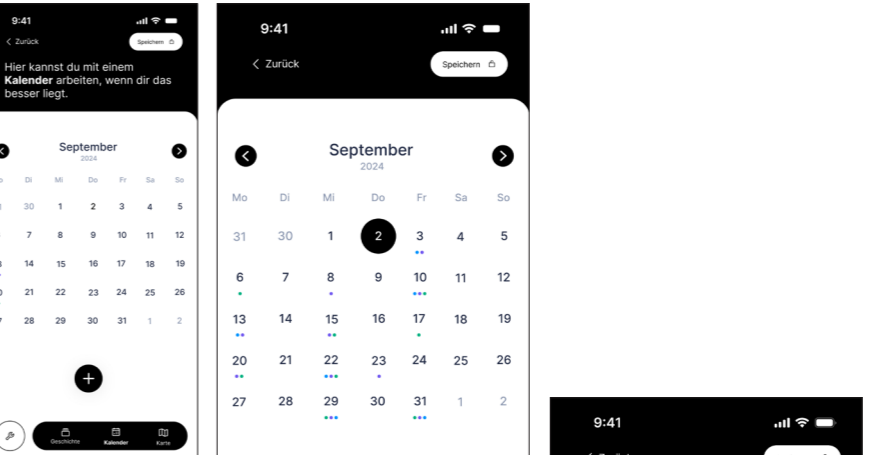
9:41

< Zurück

Speichern

Hier kannst du mit einem **Kalender** arbeiten, wenn dir das besser liegt.

September
2024

| o | Di | Mi | Do | Fr | Sa | So |
|---|---|---|---|---|---|---|
| 1 | 30 | 1 | 2 | 3 | 4 | 5 |
| | 7 | 8 | 9 | 10 | 11 | 12 |
| 3 | 14 | 15 | 16 | 17 | 18 | 19 |
| 0 | 21 | 22 | 23 | 24 | 25 | 26 |
| 7 | 28 | 29 | 30 | 31 | 1 | 2 |

Geschichte Kalender Karte

9:41

< Zurück

Speichern

September
2024

| Mo | Di | Mi | Do | Fr | Sa | So |
|---|---|---|---|---|---|---|
| 31 | 30 | 1 | 2 | 3 | 4 | 5 |
| 6 | 7 | 8 | 9 | 10 | 11 | 12 |
| 13 | 14 | 15 | 16 | 17 | 18 | 19 |
| 20 | 21 | 22 | 23 | 24 | 25 | 26 |
| 27 | 28 | 29 | 30 | 31 | 1 | 2 |

9:41

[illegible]